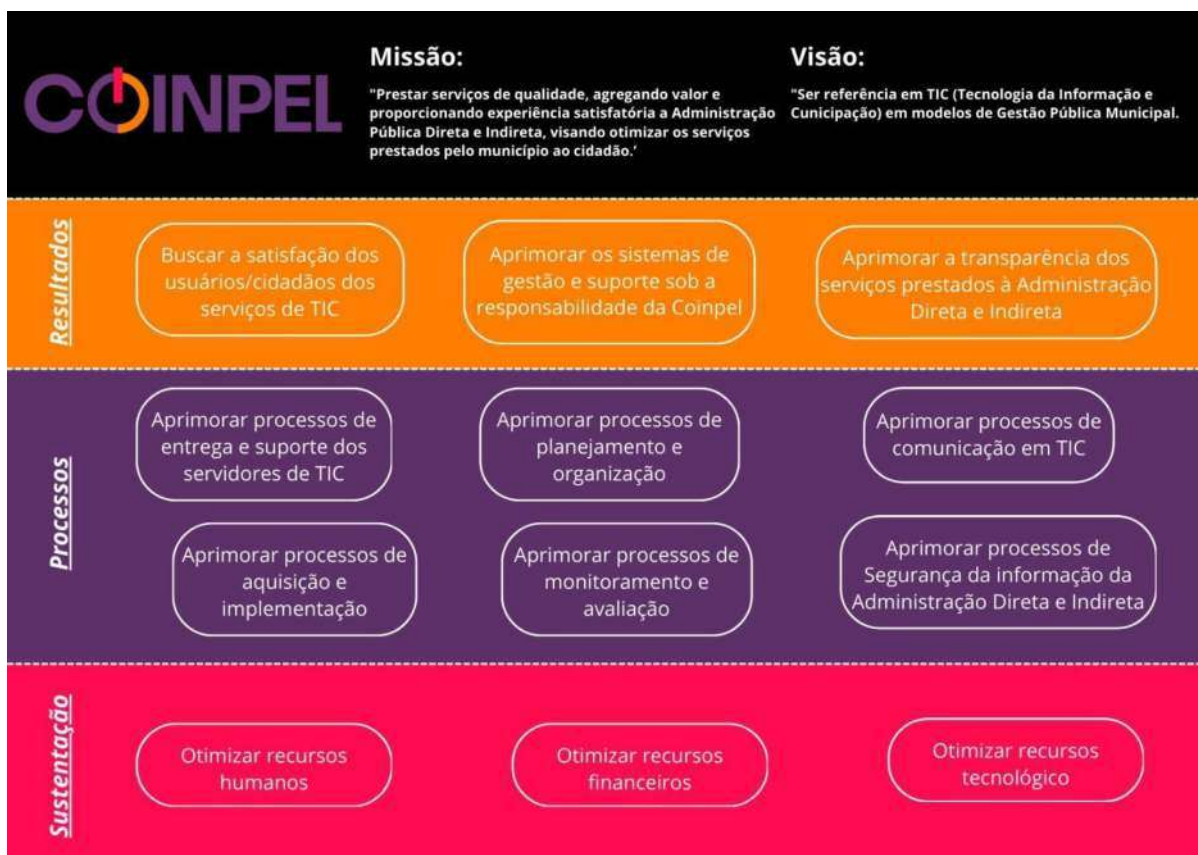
COINPEL

Missão:

"Prestar serviços de qualidade, agregando valor e proporcionando experiência satisfatória a Administração Pública Direta e Indireta, visando otimizar os serviços prestados pelo município ao cidadão.'

Visão:

"Ser referência em TIC (Tecnologia da Informação e Cunicipação) em modelos de Gestão Pública Municipal.

Resultados

Buscar a satisfação dos usuários/cidadãos dos serviços de TIC

Aprimorar os sistemas de gestão e suporte sob a responsabilidade da Coinpel

Aprimorar a transparência dos serviços prestados à Administração Direta e Indireta

Processos

Aprimorar processos de entrega e suporte dos servidores de TIC

Aprimorar processos de planejamento e organização

Aprimorar processos de comunicação em TIC

Aprimorar processos de aquisição e implementação

Aprimorar processos de monitoramento e avaliação

Aprimorar processos de Segurança da informação da Administração Direta e Indireta

Sustentação

Otimizar recursos humanos

Otimizar recursos financeiros

Otimizar recursos tecnológico